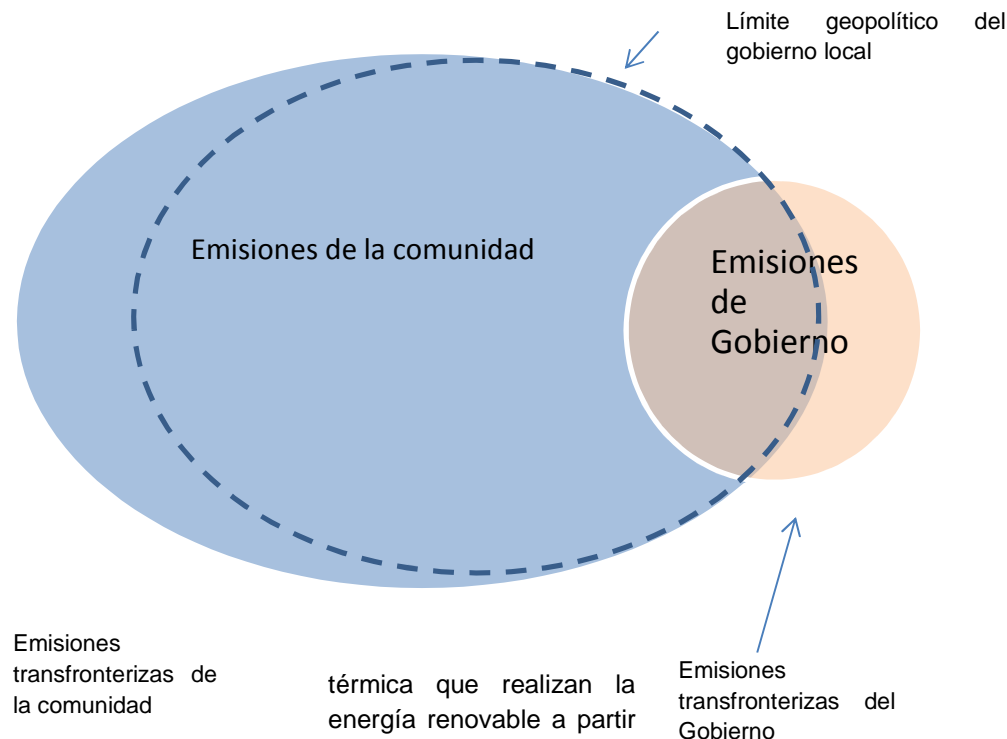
Límite geopolítico del gobierno local

Emisiones de la comunidad

Emisiones de Gobierno

Emisiones transfronterizas de la comunidad

térmica que realizan la energía renovable a partir

Emisiones transfronterizas del Gobierno